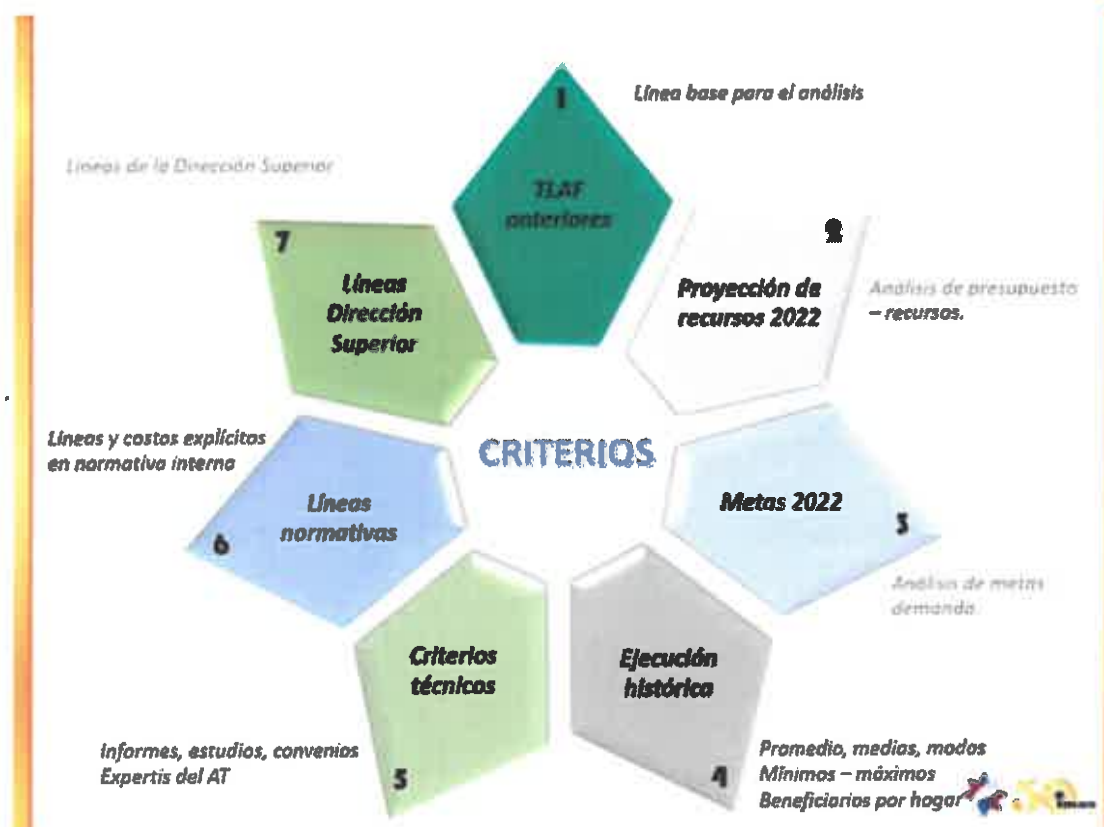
1
Línea base para el análisis

TLAF anteriores

Líneas de la Dirección Superior

7
Líneas Dirección Superior

2
Proyección de recursos 2022

Análisis de presupuesto – recursos.

CRITERIOS

Líneas y costos explícitos en normativa interna

6
Líneas normativas

Metas 2022
3

Análisis de metas demanda

Criterios técnicos

Ejecución histórica

Informes, estudios, convenios
Expertis del AT
5

4
Promedio, medias, modos
Mínimos – máximos
Beneficiarios por hogar